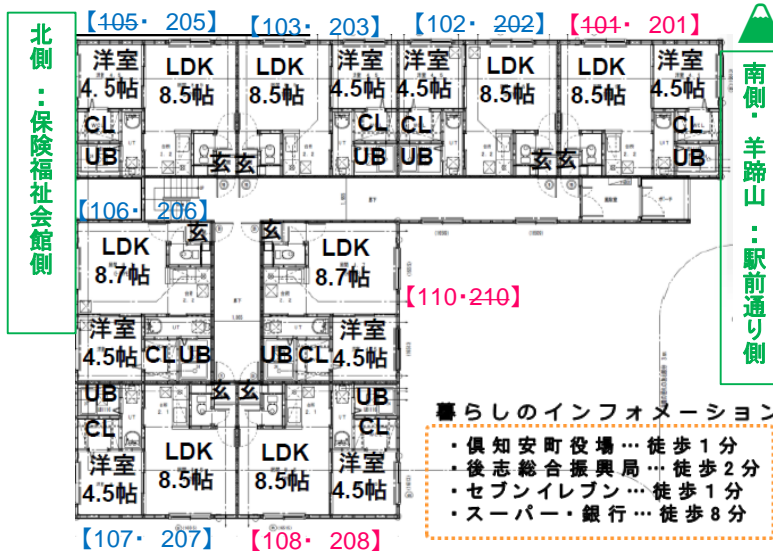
北側：保険福祉会館側

【~~105~~・205】【103・203】【102・~~202~~】【~~101~~・201】

洋室 4.5帖 LDK 8.5帖 LDK 8.5帖 洋室 4.5帖 洋室 4.5帖 LDK 8.5帖 LDK 8.5帖 洋室 4.5帖

CL UB 玄 玄 CL UB CL UB 玄 玄 CL UB

【106・206】

LDK 8.7帖 玄 玄 LDK 8.7帖

【110・~~210~~】

洋室 4.5帖 CL UB UB CL 洋室 4.5帖

UB 玄 玄 UB

CL CL

洋室 4.5帖 LDK 8.5帖 LDK 8.5帖 洋室 4.5帖

【107・207】【108・208】

南側：羊蹄山：駅前通り側

暮らしのインフォメーション

・倶知安町役場…徒歩1分
・後志総合振興局…徒歩2分
・セブンイレブン…徒歩1分
・スーパー・銀行…徒歩8分